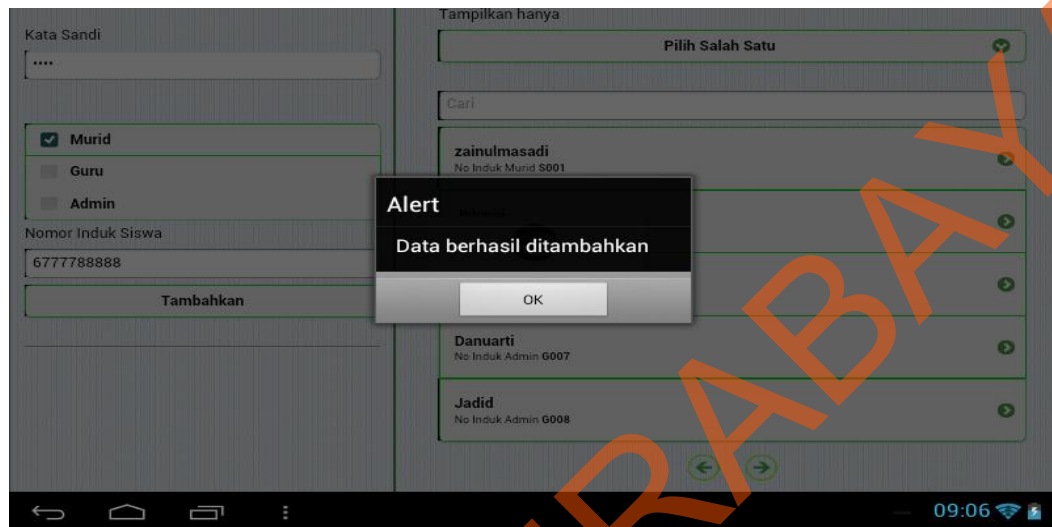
Kata Sandi
....

Murid
Guru
Admin

Nomor Induk Siswa
6777788888

Tambahkan

Tampilkan hanya
Pilih Salah Satu

Cari

zainulmasadi
No Induk Murid S001

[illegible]

Danuarti
No Induk Admin G007

Jadid
No Induk Admin G008

Alert
Data berhasil ditambahkan
OK

09:06

RABAYA